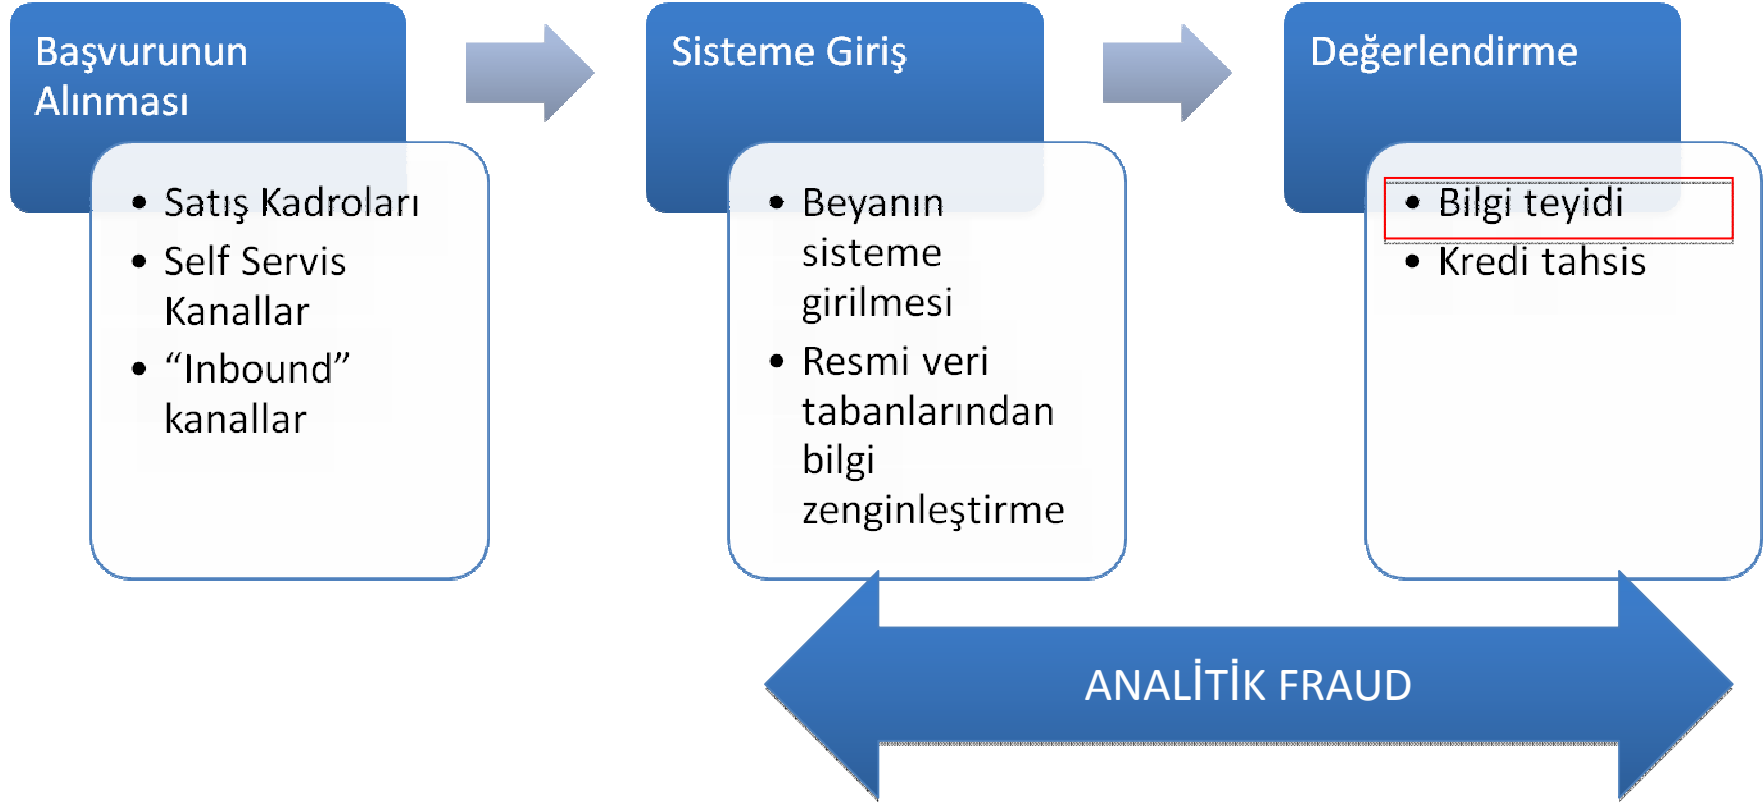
Başvurunun Alınması

- Satış Kadroları
- Self Servis Kanallar
- “Inbound” kanallar

Sisteme Giriş

- Beyanın sisteme girilmesi
- Resmi veri tabanlarından bilgi zenginleştirme

Değerlendirme

- Bilgi teyidi
- Kredi tahsis

ANALİTİK FRAUD